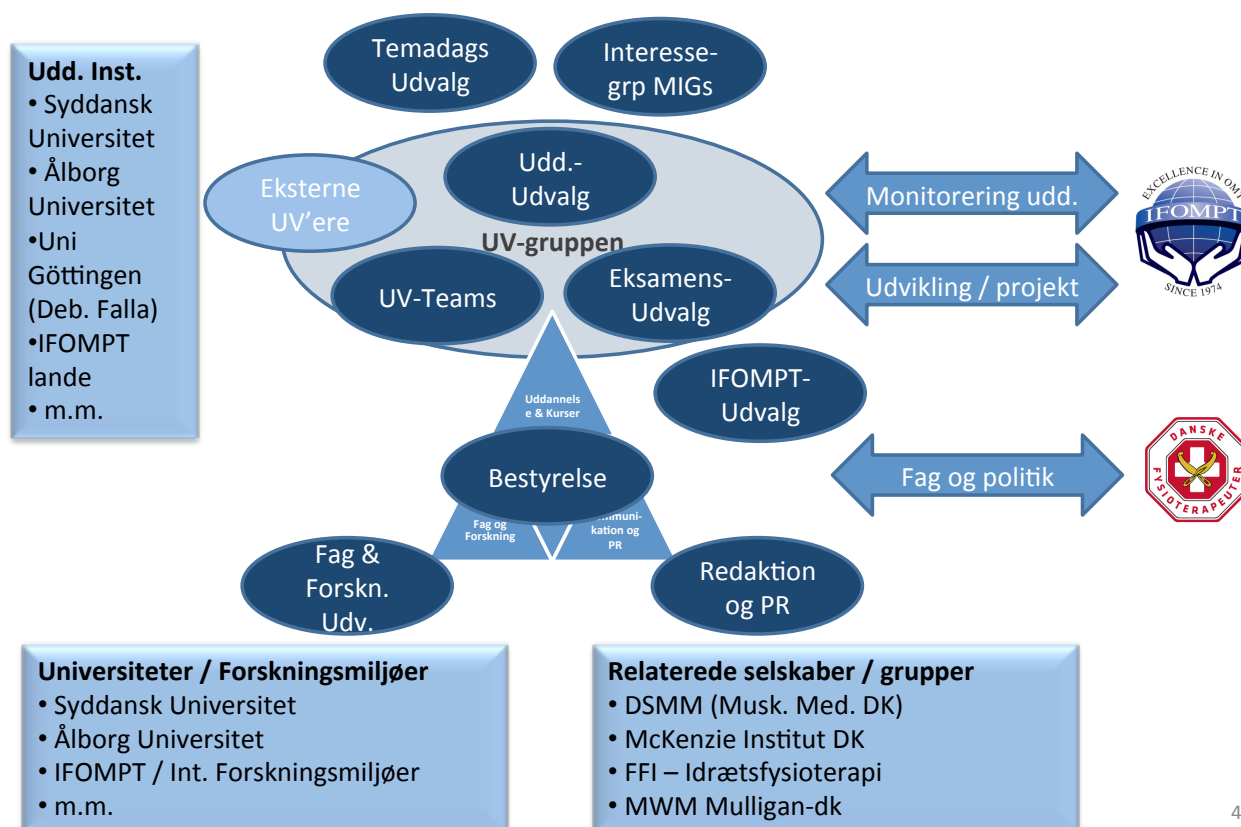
Udd. Inst.
• Syddansk Universitet
• Ålborg Universitet
•Uni Göttingen (Deb. Falla)
•IFOMPT lande
• m.m.

Temadags Udvalg

Interesse-grp MIGs

Eksterne UV'ere

Udd.-Udvalg

UV-gruppen

UV-Teams

Eksamens-Udvalg

Monitorering udd.

Udvikling / projekt

EXCELLENCE IN OMT
IFOMPT
SINCE 1974

IFOMPT-Udvalg

Uddannelse & Kurser

Bestyrelse

Fag og Forskning

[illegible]munikation og PR

Fag og politik

DANSKE FYSIOTERAPEUTER

Fag & Forskn. Udv.

Redaktion og PR

Universiteter / Forskningsmiljøer
• Syddansk Universitet
• Ålborg Universitet
• IFOMPT / Int. Forskningsmiljøer
• m.m.

Relaterede selskaber / grupper
• DSMM (Musk. Med. DK)
• McKenzie Institut DK
• FFI – Idrætsfysioterapi
• MWM Mulligan-dk

4